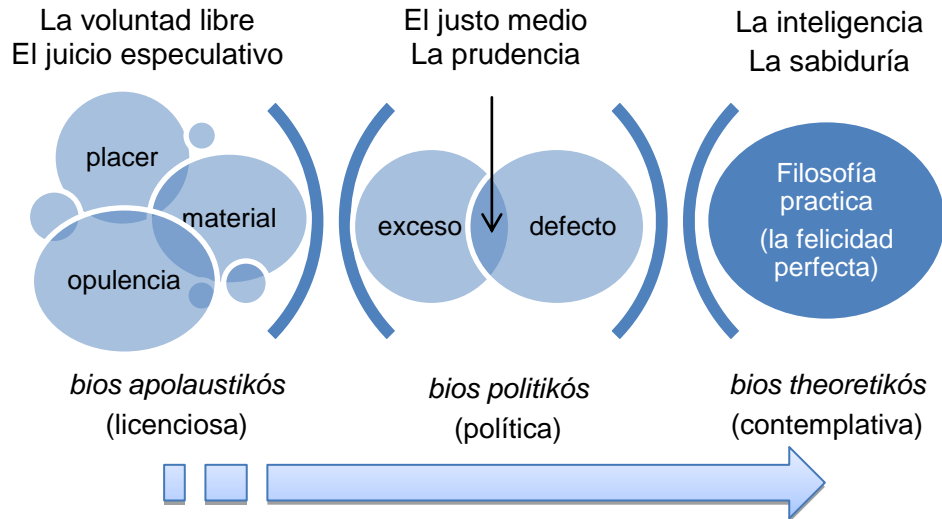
La voluntad libre
El juicio especulativo

El justo medio
La prudencia

La inteligencia
La sabiduría

placer
material
opulencia

exceso
defecto

Filosofía practica
(la felicidad perfecta)

*bios apolaustikós*
(licenciosa)

*bios politikós*
(política)

*bios theoretikós*
(contemplativa)